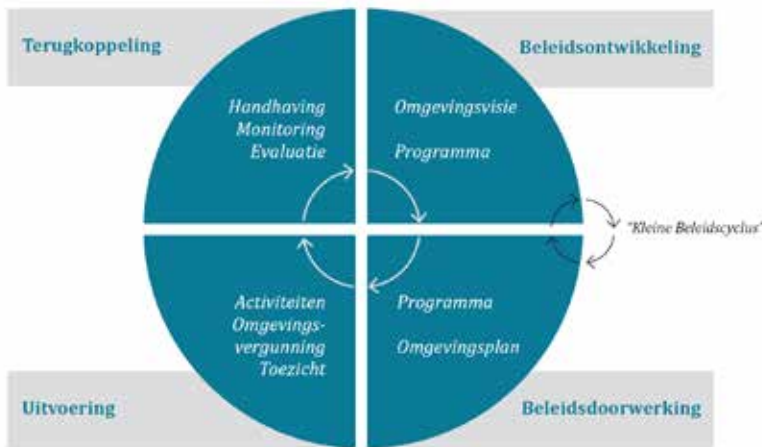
Terugkoppeling

Beleidsontwikkeling

Handhaving
Monitoring
Evaluatie

Omgevingsvisie

Programma

"Kleine Beleidscyclus"

Activiteiten
Omgevingsvergunning
Toezicht

Programma

Omgevingsplan

Uitvoering

Beleidsdoorwerking